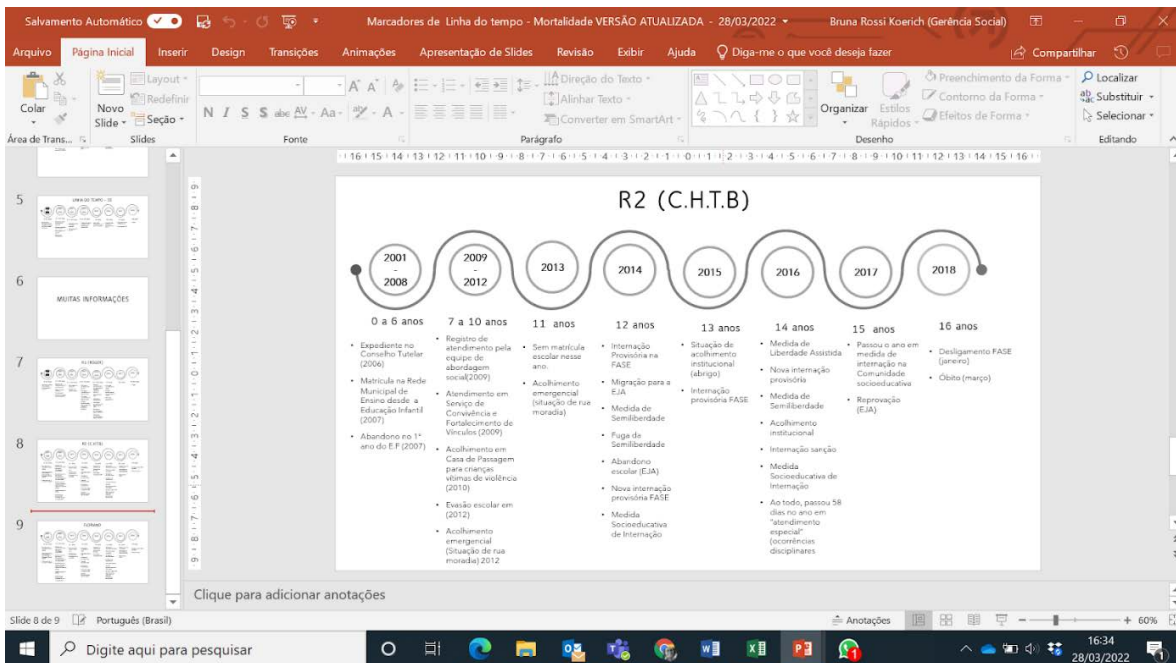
Salvamento Automático Marcadores de Linha do tempo - Mortalidade VERSÃO ATUALIZADA - 28/03/2022 Bruna Rossi Koerich (Gerência Social)

Arquivo Página Inicial Inserir Design Transições Animações Apresentação de Slides Revisão Exibir Ajuda Diga-me o que você deseja fazer Compartilhar

Colar Novo Slide Layout Redefinir Seção Direção do Texto Alinhar Texto Converter em SmartArt Organizar Estilos Rápidos Preenchimento da Forma Contorno da Forma Efeitos de Forma Localizar Substituir Selecionar

Área de Trans... Slides Fonte Parágrafo Desenho Editando

5
6 MUITAS INFORMAÇÕES
7
8
9

R2 (C.H.T.B)

2001 - 2008
2009 - 2012
2013
2014
2015
2016
2017
2018

0 a 6 anos
• Expediente no Conselho Tutelar (2006)
• Matrícula na Rede Municipal de Ensino desde a Educação Infantil (2007)
• Abandono no 1º ano do E.F (2007)

7 a 10 anos
• Registro de atendimento pela equipe de abordagem social(2009)
• Atendimento em Serviço de Convivência e Fortalecimento de Vínculos (2009)
• Acolhimento em Casa de Passagem para crianças vítimas de violência (2010)
• Evasão escolar em (2012)
• Acolhimento emergencial (Situação de rua moradia) 2012

11 anos
• Sem matrícula escolar nesse ano.
• Acolhimento emergencial (situação de rua moradia)

12 anos
• Internação Provisória na FASE
• Migração para a EJA
• Medida de Semiliberdade
• Fuga de Semiliberdade
• Abandono escolar (EJA)
• Nova internação provisória FASE
• Medida Socioeducativa de Internação

13 anos
• Situação de acolhimento institucional (abrigo)
• Internação provisória FASE

14 anos
• Medida de Liberdade Assistida
• Nova internação provisória
• Medida de Semiliberdade
• Acolhimento institucional
• Internação sanção
• Medida Socioeducativa de Internação
• Ao todo, passou 58 dias no ano em "atendimento especial" (ocorrências disciplinares

15 anos
• Passou o ano em medida de internação na Comunidade socioeducativa
• Reprovação (EJA)

16 anos
• Desligamento FASE (janeiro)
• Óbito (março)

Clique para adicionar anotações

Slide 8 de 9 Português (Brasil) Anotações + 60%

Digite aqui para pesquisar 16:34 28/03/2022